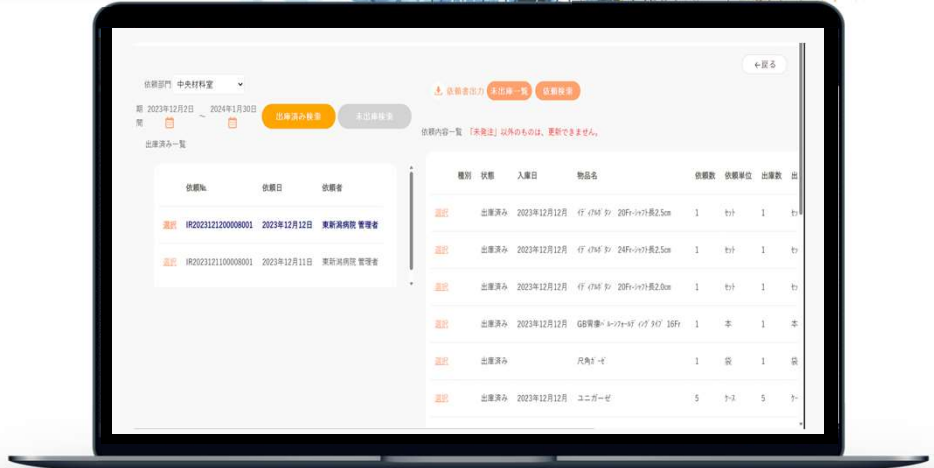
←戻る

依頼部門 中央材料室

期間 2023年12月2日 ~ 2024年1月30日

出庫済み検索 未出庫検索

出庫済み一覧

依頼書出力 未出庫一覧 依頼検索

依頼内容一覧 「未発注」以外のものは、更新できません。

| | 依頼No. | 依頼日 | 依頼者 |
|---|---|---|---|
| 選択 | IR2023121200008001 | 2023年12月12日 | 東新潟病院 管理者 |
| 選択 | IR2023121100008001 | 2023年12月11日 | 東新潟病院 管理者 |

| | 種別 | 状態 | 入庫日 | 物品名 | 依頼数 | 依頼単位 | 出庫数 | 出 |
|---|---|---|---|---|---|---|---|---|
| 選択 | | 出庫済み | 2023年12月12日 | ｲﾃﾞｨｱﾙﾎﾞﾀﾝ 20Fr-ｼｬﾌﾄ長2.5cm | 1 | ｾｯﾄ | 1 | ｾｯ |
| 選択 | | 出庫済み | 2023年12月12日 | ｲﾃﾞｨｱﾙﾎﾞﾀﾝ 24Fr-ｼｬﾌﾄ長2.5cm | 1 | ｾｯﾄ | 1 | ｾｯ |
| 選択 | | 出庫済み | 2023年12月12日 | ｲﾃﾞｨｱﾙﾎﾞﾀﾝ 20Fr-ｼｬﾌﾄ長2.0cm | 1 | ｾｯﾄ | 1 | ｾ |
| 選択 | | 出庫済み | 2023年12月12日 | GB胃瘻ﾊﾞﾙｰﾝﾌｫｰﾙﾃﾞｨﾝｸﾞﾀｲﾌﾟ 16Fr | 1 | 本 | 1 | 本 |
| 選択 | | 出庫済み | | 尺角ｶﾞｰｾﾞ | 1 | 袋 | 1 | 袋 |
| 選択 | | 出庫済み | 2023年12月12日 | ユニガーゼ | 5 | ｹｰｽ | 5 | ｹ |